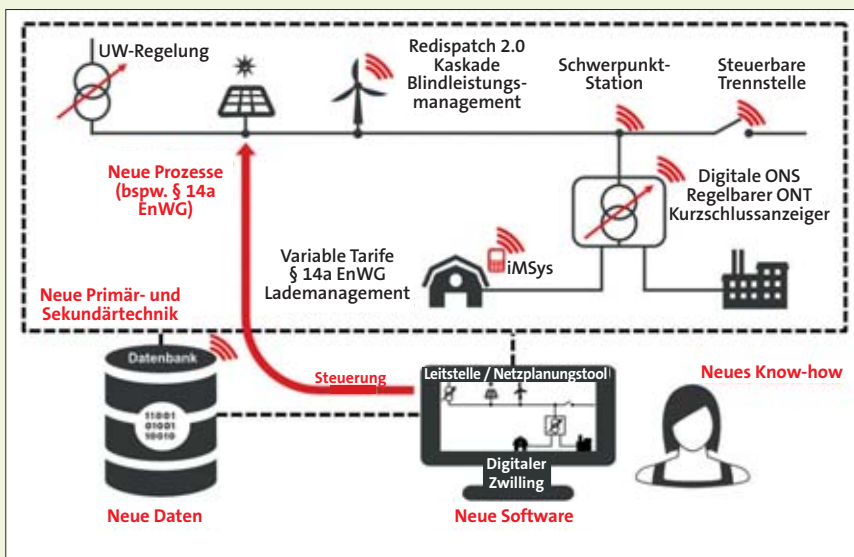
UW-Regelung

Redispatch 2.0
Kaskade
Blindleistungsmanagement

Schwerpunkt-Station

Steuerbare Trennstelle

Neue Prozesse (bspw. § 14a EnWG)

Digitale ONS
Regelbarer ONT
Kurzschlussanzeiger

Variable Tarife
§ 14a EnWG
Lademanagement

iMSys

Neue Primär- und Sekundärtechnik

Datenbank

11001
01001
10010

Steuerung

Leitstelle / Netzplanungstool

Neues Know-how

Digitaler Zwilling

Neue Daten

Neue Software